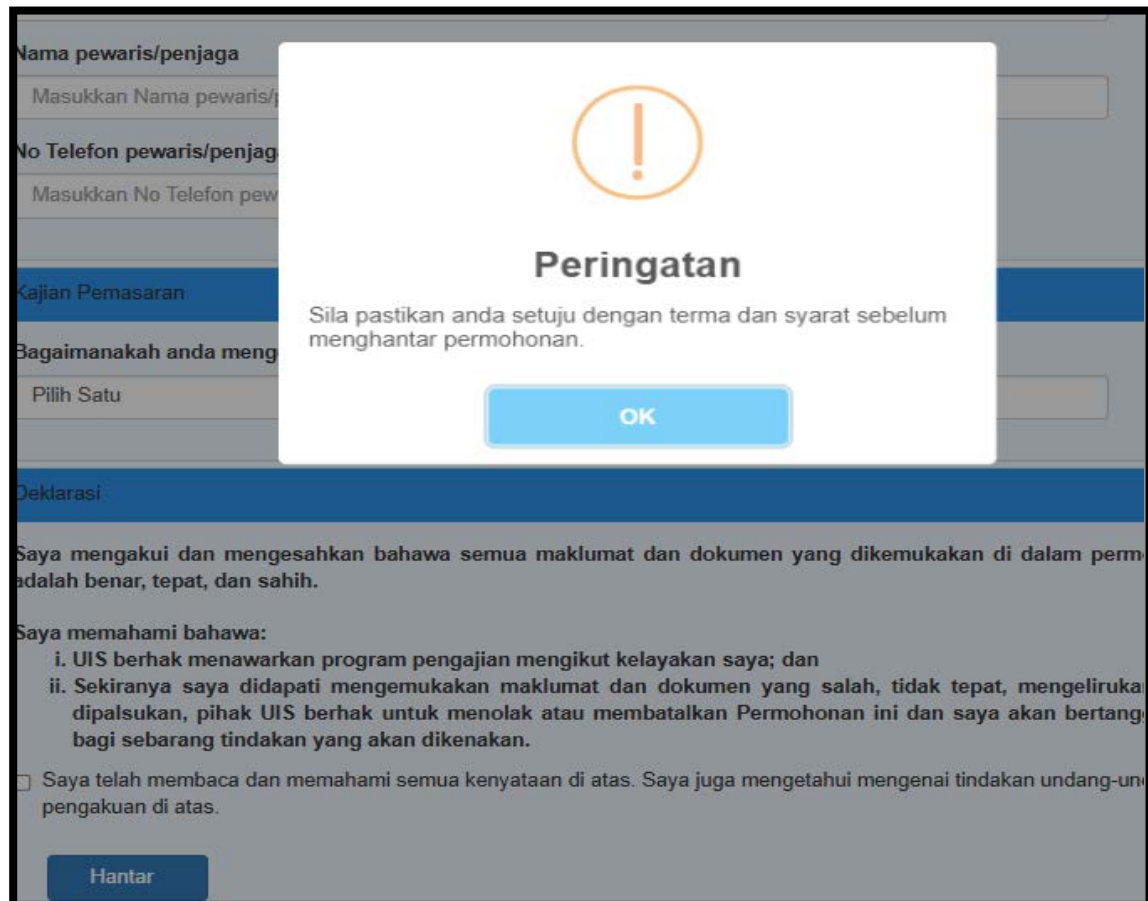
Nama pewaris/penjaga

Masukkan Nama pewaris/p

No Telefon pewaris/penjag

Masukkan No Telefon pew

Kajian Pemasaran

Bagaimanakah anda meng

Pilih Satu

Peringatan

Sila pastikan anda setuju dengan terma dan syarat sebelum menghantar permohonan.

OK

Deklarasi

Saya mengakui dan mengesahkan bahawa semua maklumat dan dokumen yang dikemukakan di dalam perm adalah benar, tepat, dan sahih.

Saya memahami bahawa:
i. UIS berhak menawarkan program pengajian mengikut kelayakan saya; dan
ii. Sekiranya saya didapati mengemukakan maklumat dan dokumen yang salah, tidak tepat, mengeliruka dipalsukan, pihak UIS berhak untuk menolak atau membatalkan Permohonan ini dan saya akan bertang bagi sebarang tindakan yang akan dikenakan.

Saya telah membaca dan memahami semua kenyataan di atas. Saya juga mengetahui mengenai tindakan undang-un pengakuan di atas.

Hantar